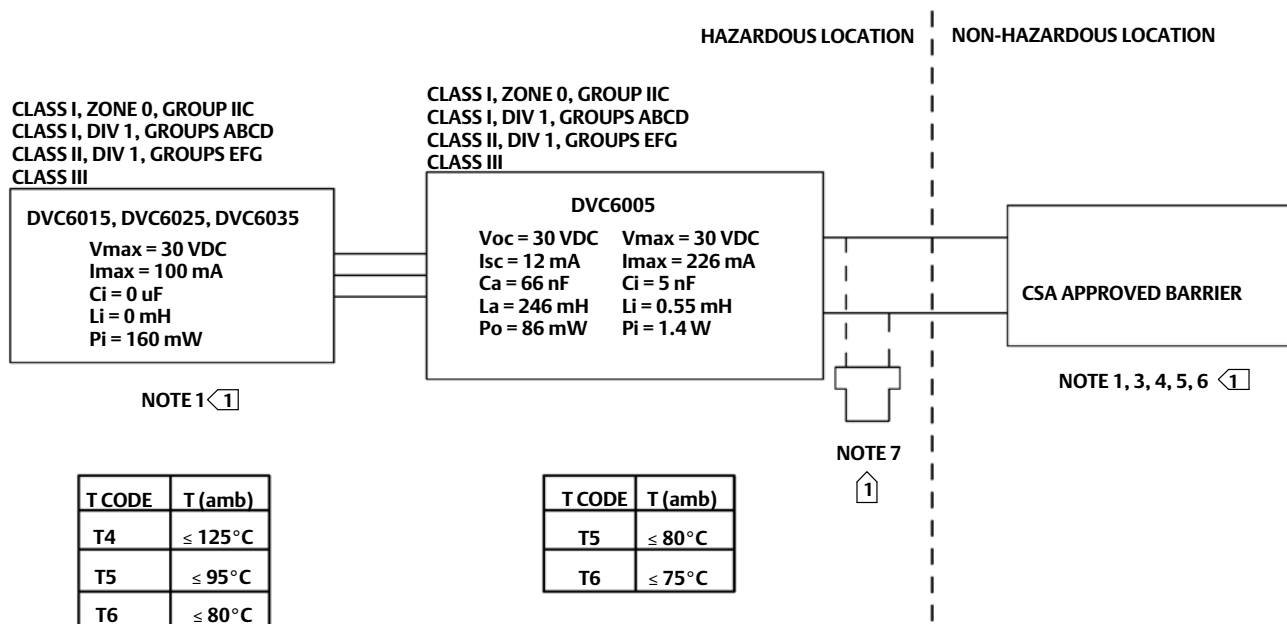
HAZARDOUS LOCATION

NON-HAZARDOUS LOCATION

CLASS I, ZONE 0, GROUP IIC
CLASS I, DIV 1, GROUPS ABCD
CLASS II, DIV 1, GROUPS EFG
CLASS III

DVC6015, DVC6025, DVC6035
Vmax = 30 VDC
Imax = 100 mA
Ci = 0 uF
Li = 0 mH
Pi = 160 mW

NOTE 1 1

CLASS I, ZONE 0, GROUP IIC
CLASS I, DIV 1, GROUPS ABCD
CLASS II, DIV 1, GROUPS EFG
CLASS III

DVC6005
Voc = 30 VDC
Isc = 12 mA
Ca = 66 nF
La = 246 mH
Po = 86 mW

Vmax = 30 VDC
Imax = 226 mA
Ci = 5 nF
Li = 0.55 mH
Pi = 1.4 W

CSA APPROVED BARRIER

NOTE 1, 3, 4, 5, 6 1

NOTE 7
1

| T CODE | T (amb) |
|---|---|
| T4 | ≤ 125°C |
| T5 | ≤ 95°C |
| T6 | ≤ 80°C |

| T CODE | T (amb) |
|---|---|
| T5 | ≤ 80°C |
| T6 | ≤ 75°C |